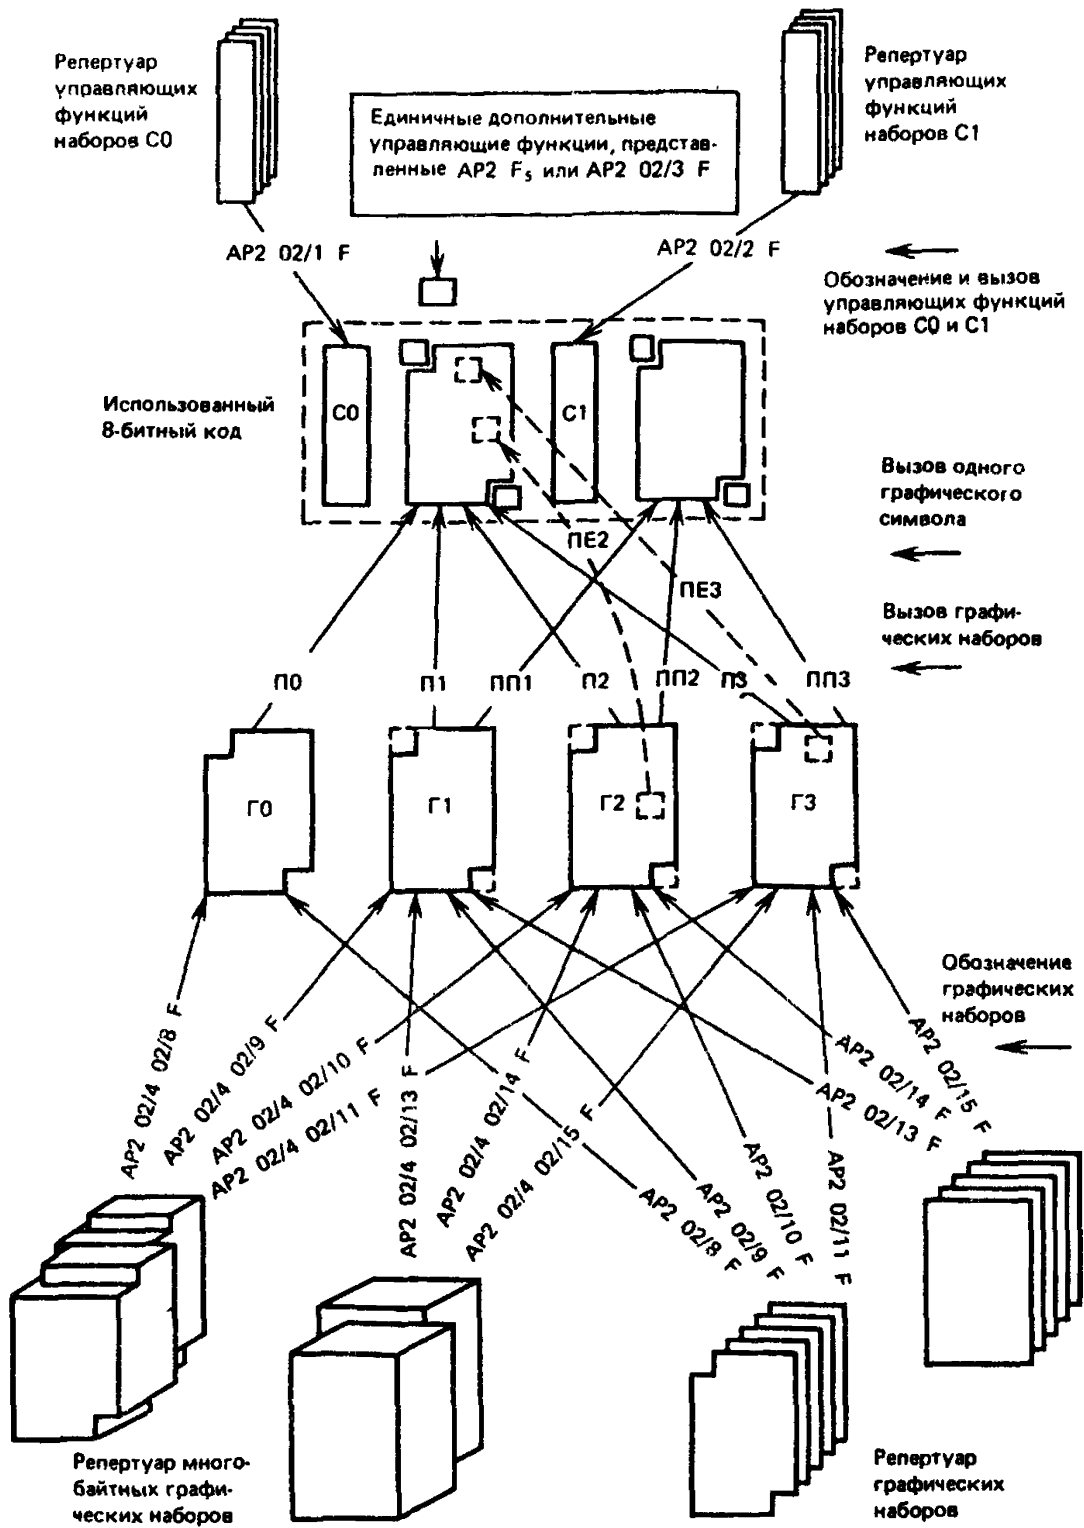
Репертуар управляющих функций наборов С0

Единичные дополнительные управляющие функции, представленные АР2 $F_s$ или АР2 02/3 F

Репертуар управляющих функций наборов С1

АР2 02/1 F

АР2 02/2 F

Обозначение и вызов управляющих функций наборов С0 и С1

Использованный 8-битный код

С0

С1

Вызов одного графического символа

ПЕ2

ПЕ3

Вызов графических наборов

П0

П1

ПП1

П2

ПП2

П3

ПП3

Г0

Г1

Г2

Г3

Обозначение графических наборов

АР2 02/4 02/8 F

АР2 02/4 02/9 F

АР2 02/4 02/10 F

АР2 02/4 02/11 F

АР2 02/4 02/13 F

АР2 02/4 02/14 F

АР2 02/4 02/15 F

АР2 02/8 F

АР2 02/9 F

АР2 02/10 F

АР2 02/11 F

АР2 02/13 F

АР2 02/14 F

АР2 02/15 F

Репертуар многобайтных графических наборов

Репертуар графических наборов